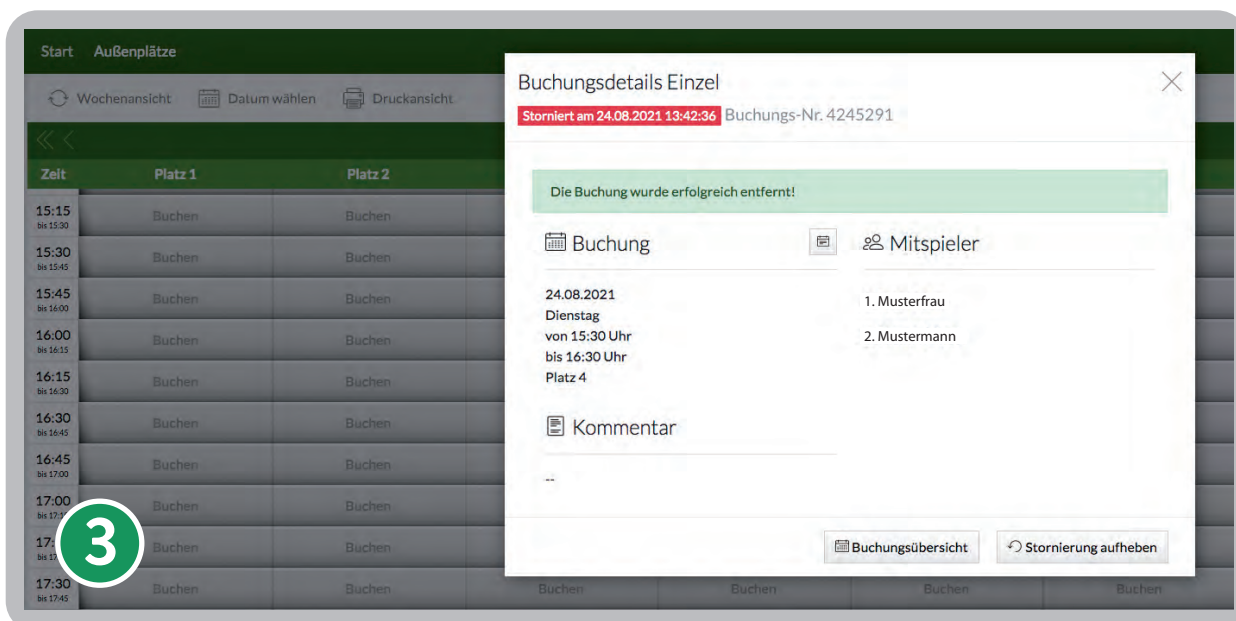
Start Außenplätze

Wochenansicht Datum wählen Druckansicht

« ‹

| Zeit | Platz 1 | Platz 2 |
|---|---|---|
| 15:15 bis 15:30 | Buchen | Buchen |
| 15:30 bis 15:45 | Buchen | Buchen |
| 15:45 bis 16:00 | Buchen | Buchen |
| 16:00 bis 16:15 | Buchen | Buchen |
| 16:15 bis 16:30 | Buchen | Buchen |
| 16:30 bis 16:45 | Buchen | Buchen |
| 16:45 bis 17:00 | Buchen | Buchen |
| 17:00 bis 17:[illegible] | Buchen | Buchen |
| 17:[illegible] bis 17:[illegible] | Buchen | Buchen |
| 17:30 bis 17:45 | Buchen | Buchen |

Buchen Buchen Buchen Buchen

3

Buchungsdetails Einzel

Storniert am 24.08.2021 13:42:36 Buchungs-Nr. 4245291

Die Buchung wurde erfolgreich entfernt!

Buchung

24.08.2021
Dienstag
von 15:30 Uhr
bis 16:30 Uhr
Platz 4

Mitspieler

1. Musterfrau

2. Mustermann

Kommentar

--

Buchungsübersicht

Stornierung aufheben